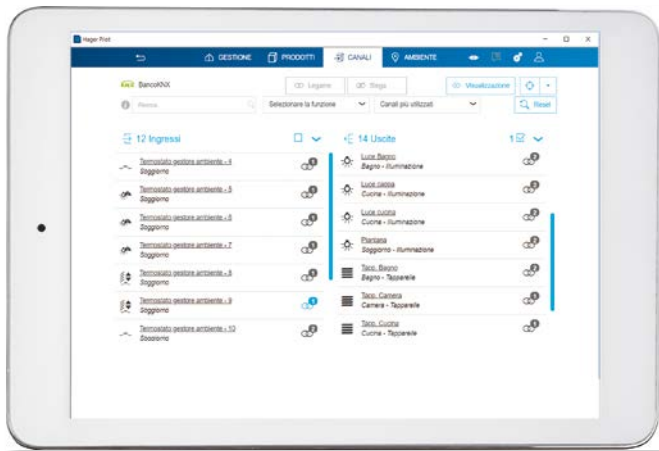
Hager Pilot

GESTIONE PRODOTTI CANALI AMBIENTE

BancoKNX

Legare Slega Visualizzazione

Ricerca Selezionare la funzione Canali più utilizzati Reset

12 Ingressi

Termostato gestore ambiente - 4
Soggiorno

Termostato gestore ambiente - 5
Soggiorno

Termostato gestore ambiente - 6
Soggiorno

Termostato gestore ambiente - 7
Soggiorno

Termostato gestore ambiente - 8
Soggiorno

Termostato gestore ambiente - 9
Soggiorno

Termostato gestore ambiente - 10
Soggiorno

14 Uscite

Luce Bagno
Bagno - Illuminazione

Luce cappa
Cucina - Illuminazione

Luce cucina
Cucina - Illuminazione

Piantana
Soggiorno - Illuminazione

Tapp. Bagno
Bagno - Tapparelle

Tapp. Camera
Camera - Tapparelle

Tapp. Cucina
Cucina - Tapparelle